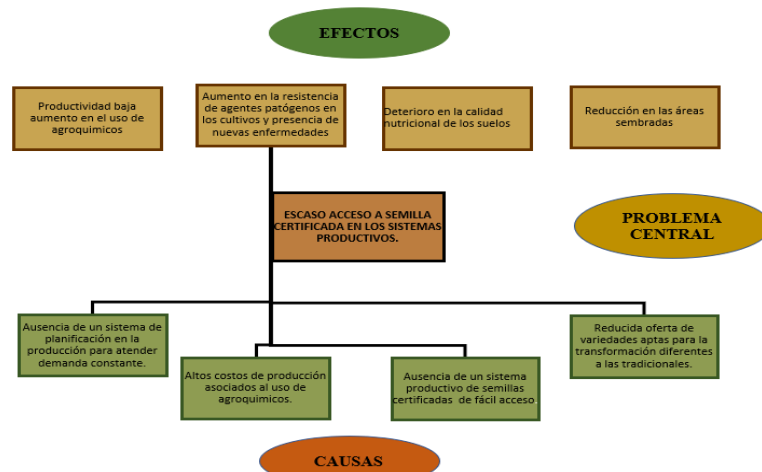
EFECTOS

Productividad baja aumento en el uso de agroquimicos

Aumento en la resistencia de agentes patógenos en los cultivos y presencia de nuevas enfermedades

Deterioro en la calidad nutricional de los suelos

Reducción en las áreas sembradas

ESCASO ACCESO A SEMILLA CERTIFICADA EN LOS SISTEMAS PRODUCTIVOS.

PROBLEMA CENTRAL

Ausencia de un sistema de planificación en la producción para atender demanda constante.

Altos costos de producción asociados al uso de agroquimicos.

Ausencia de un sistema productivo de semillas certificadas de fácil acceso

Reducida oferta de variedades aptas para la transformación diferentes a las tradicionales.

CAUSAS